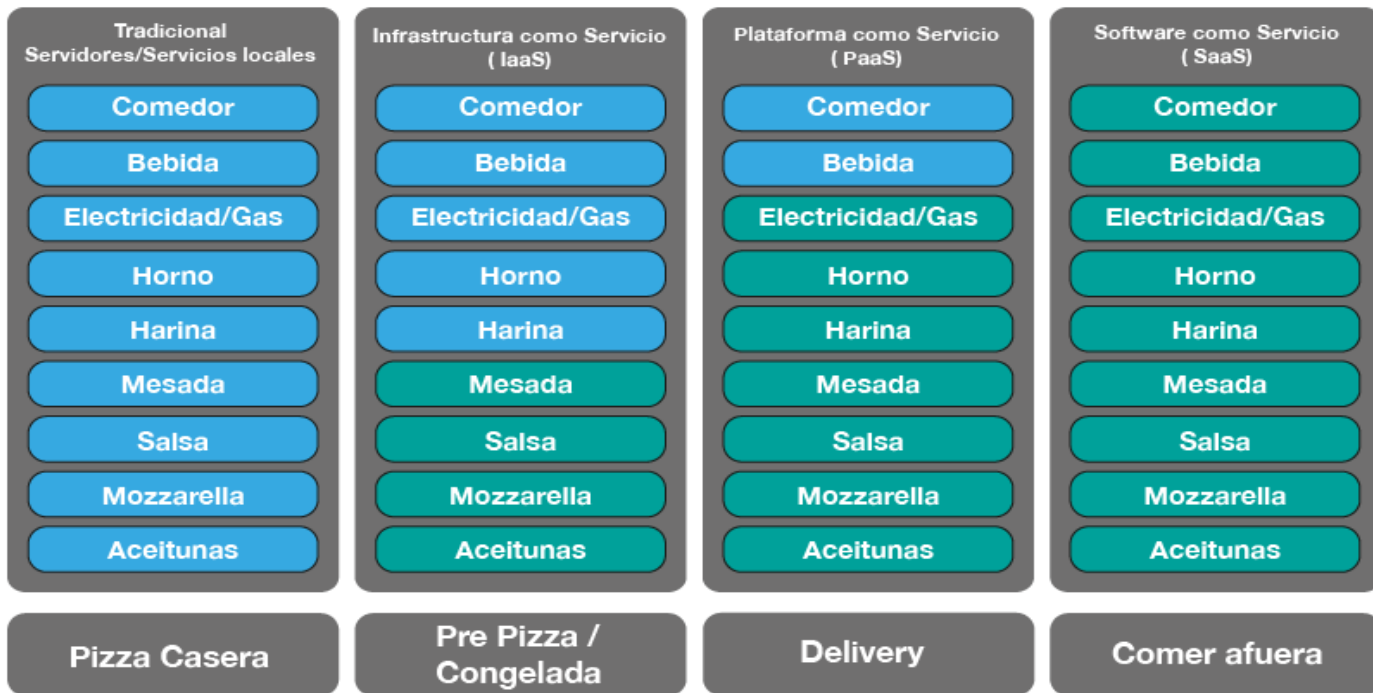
Tradicional
Servidores/Servicios locales

Comedor
Bebida
Electricidad/Gas
Horno
Harina
Mesada
Salsa
Mozzarella
Aceitunas

Infrastructura como Servicio
( IaaS)

Comedor
Bebida
Electricidad/Gas
Horno
Harina
Mesada
Salsa
Mozzarella
Aceitunas

Plataforma como Servicio
( PaaS)

Comedor
Bebida
Electricidad/Gas
Horno
Harina
Mesada
Salsa
Mozzarella
Aceitunas

Software como Servicio
( SaaS)

Comedor
Bebida
Electricidad/Gas
Horno
Harina
Mesada
Salsa
Mozzarella
Aceitunas

Pizza Casera

Pre Pizza / Congelada

Delivery

Comer afuera